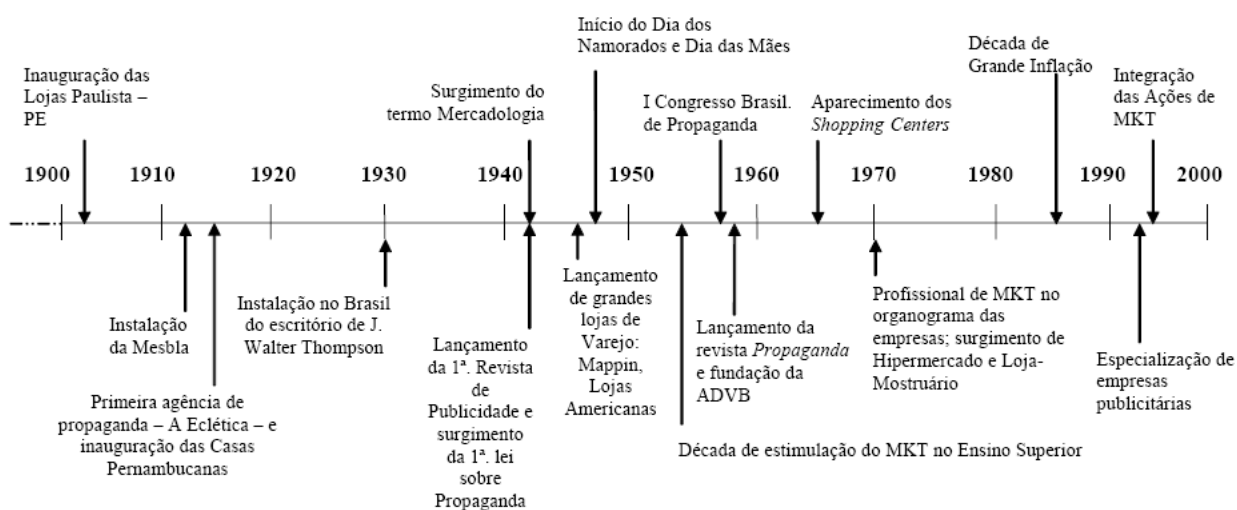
Início do Dia dos Namorados e Dia das Mães

Inauguração das Lojas Paulista – PE

Surgimento do termo Mercadologia

I Congresso Brasil. de Propaganda

Aparecimento dos *Shopping Centers*

Década de Grande Inflação

Integração das Ações de MKT

1900 1910 1920 1930 1940 1950 1960 1970 1980 1990 2000

Instalação da Mesbla

Primeira agência de propaganda – A Eclética – e inauguração das Casas Pernambucanas

Instalação no Brasil do escritório de J. Walter Thompson

Lançamento da 1ª. Revista de Publicidade e surgimento da 1ª. lei sobre Propaganda

Lançamento de grandes lojas de Varejo: Mappin, Lojas Americanas

Lançamento da revista *Propaganda* e fundação da ADVB

Década de estimulação do MKT no Ensino Superior

Profissional de MKT no organograma das empresas; surgimento de Hipermercado e Loja-Mostruário

Especialização de empresas publicitárias